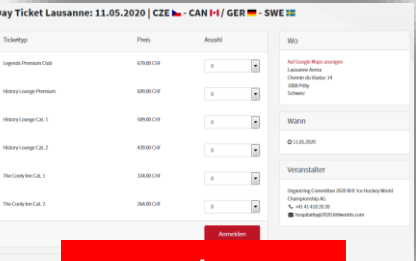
Day Ticket Lausanne: 11.05.2020 | CZE - CAN / GER - SWE

| Tickettyp | Preis | Anzahl |
|---|---|---|
| Legends Premium Club | 679.00 CHF | 0 |
| History Lounge Premium | 609.00 CHF | 0 |
| History Lounge Cat. 1 | 509.00 CHF | 0 |
| History Lounge Cat. 2 | 439.00 CHF | 0 |
| The Cooly Inn Cat. 1 | 334.00 CHF | 0 |
| The Cooly Inn Cat. 2 | 264.00 CHF | 0 |

Anmelden

Wo

Auf Google Maps anzeigen
Lausanne Arena
Chemin du Viaduc 14
1008 Prilly
Schweiz

Wann

11.05.2020

Veranstalter

Organizing Committee 2020 IIHF Ice Hockey World Championship AG
+41 41 418 20 20
hospitality@2020.iihfworlds.com